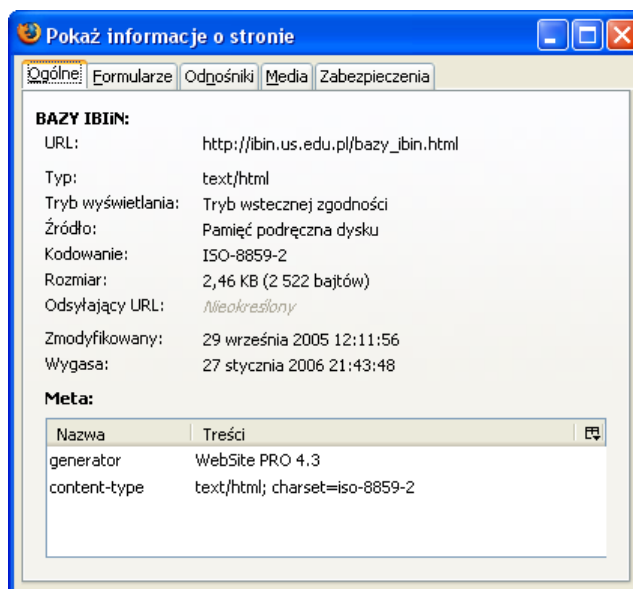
Pokaż informacje o stronie

Ogólne | Formularze | Odnośniki | Media | Zabezpieczenia

BAZY IBIiN:

URL: http://ibin.us.edu.pl/bazy_ibin.html

Typ: text/html
Tryb wyświetlania: Tryb wstecznej zgodności
Źródło: Pamięć podręczna dysku
Kodowanie: ISO-8859-2
Rozmiar: 2,46 KB (2 522 bajtów)
Odsyłający URL: Nieokreślony

Zmodyfikowany: 29 września 2005 12:11:56
Wygasa: 27 stycznia 2006 21:43:48

Meta:

| Nazwa | Treści |
|---|---|
| generator | WebSite PRO 4.3 |
| content-type | text/html; charset=iso-8859-2 |